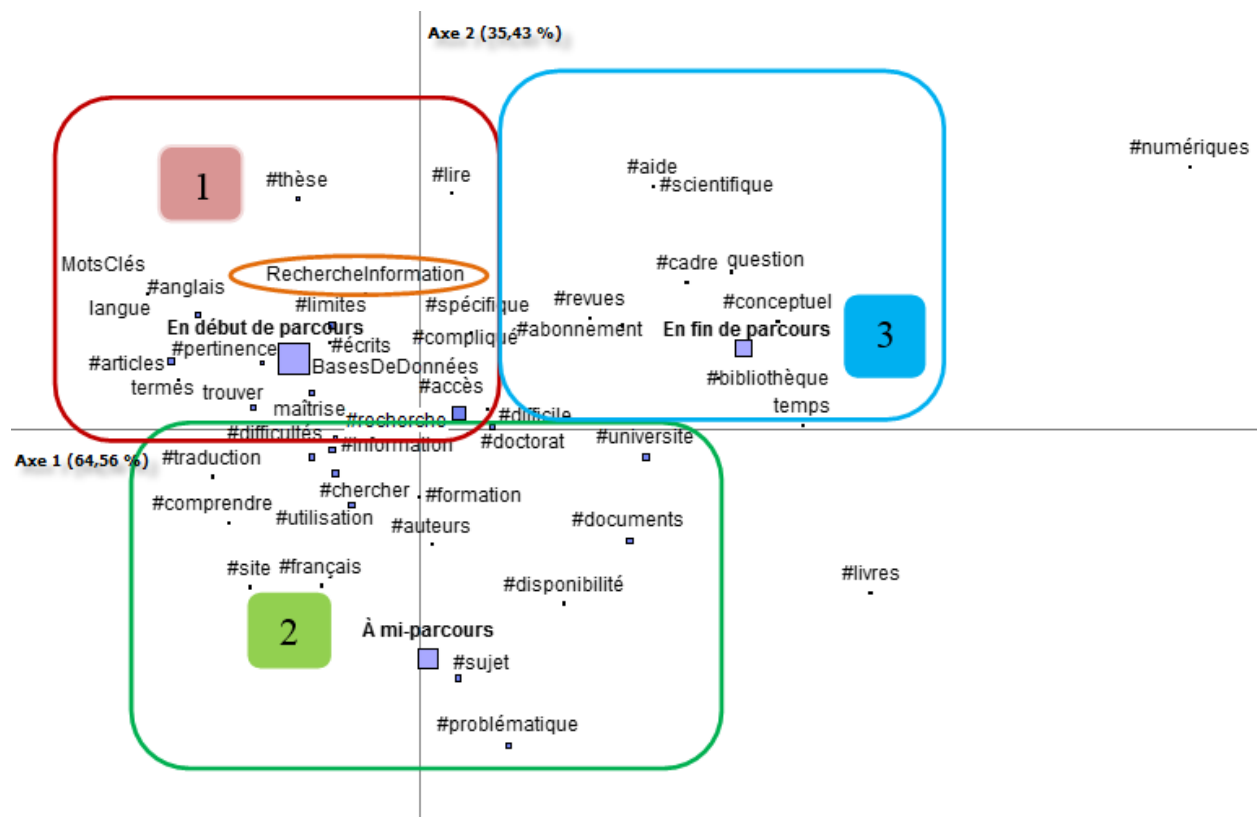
Axe 2 (35,43 %)

1

#thèse

#lire

#aide
#scientifique

#numériques

MotsClés
#anglais
langue

RechercheInformation

#limites
#spécifique

#cadre
question

#revues

#conceptuel

En début de parcours

#compliqué
#abonnement

En fin de parcours

3

#articles
#pertinence
#écrits
BasesDeDonnées

termes
trouver

#accès

#bibliothèque

maîtrise
#recherche
#difficile

temps

#difficultés
#information
#doctorat
#universite

Axe 1 (64,56 %)
#traduction

#chercher
#formation

#comprendre
#utilisation
#auteurs
#documents

#site
#français

#disponibilité

#livres

2

À mi-parcours

#sujet

#problématique